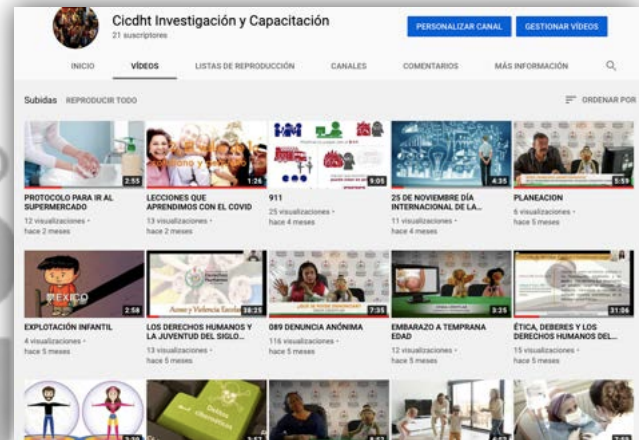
Cicdht Investigación y Capacitación
21 suscriptores

PERSONALIZAR CANAL
GESTIONAR VÍDEOS

INICIO
VÍDEOS
LISTAS DE REPRODUCCIÓN
CANALES
COMENTARIOS
MÁS INFORMACIÓN

Subidas
REPRODUCIR TODO
ORDENAR POR

2:55
PROTOCOLO PARA IR AL SUPERMERCADO
12 visualizaciones • hace 2 meses

1:26
LECCIONES QUE APRENDIMOS CON EL COVID
13 visualizaciones • hace 2 meses

9:05
911
25 visualizaciones • hace 4 meses

4:35
25 DE NOVIEMBRE DÍA INTERNACIONAL DE LA...
11 visualizaciones • hace 4 meses

5:59
PLANEACION
6 visualizaciones • hace 5 meses

2:58
EXPLOTACIÓN INFANTIL
4 visualizaciones • hace 5 meses

38:25
LOS DERECHOS HUMANOS Y LA JUVENTUD DEL SIGLO...
13 visualizaciones • hace 5 meses

7:35
089 DENUNCIA ANÓNIMA
116 visualizaciones • hace 5 meses

3:25
EMBARAZO A TEMPRANA EDAD
12 visualizaciones • hace 5 meses

31:06
ÉTICA, DEBERES Y LOS DERECHOS HUMANOS DEL...
15 visualizaciones • hace 5 meses

Delitos cibernéticos